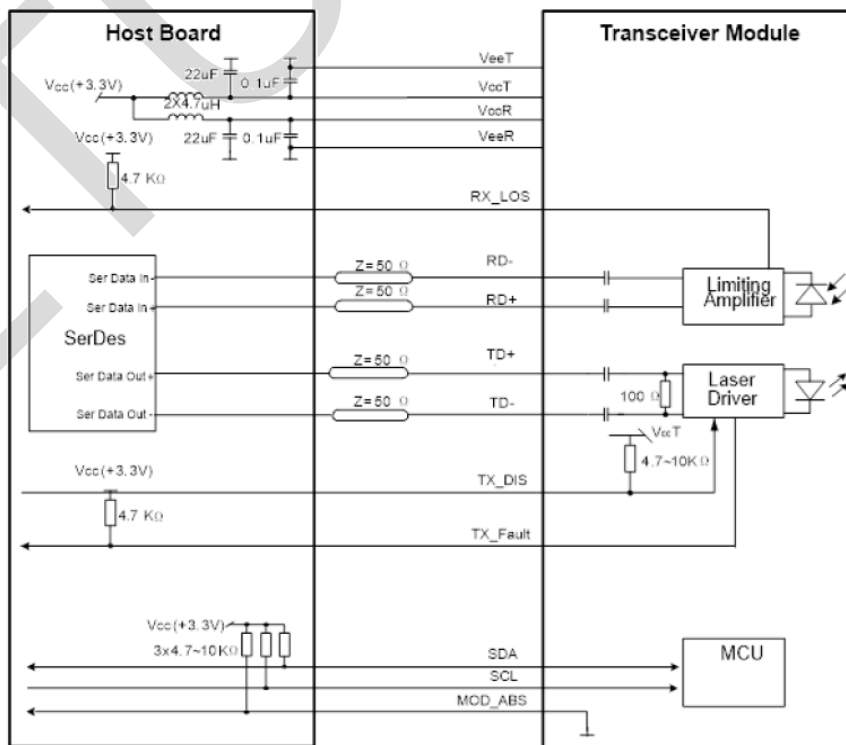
Host Board

Transceiver Module

VeeT

VccT

VccR

VeeR

Vcc(+3.3V)

22uF

0.1uF

2X4.7uH

Vcc(+3.3V)

22uF

0.1uF

4.7 KΩ

RX_LOS

Ser Data In+

Ser Data In-

SerDes

Ser Data Out+

Ser Data Out-

Z=50 Ω

Z=50 Ω

RD-

RD+

Limiting Amplifier

Z=50 Ω

Z=50 Ω

TD+

TD-

100 Ω

Laser Driver

VccT

4.7~10K Ω

Vcc(+3.3V)

TX_DIS

4.7 KΩ

TX_Fault

Vcc(+3.3V)

3x4.7~10KΩ

SDA

SCL

MOD_ABS

MCU